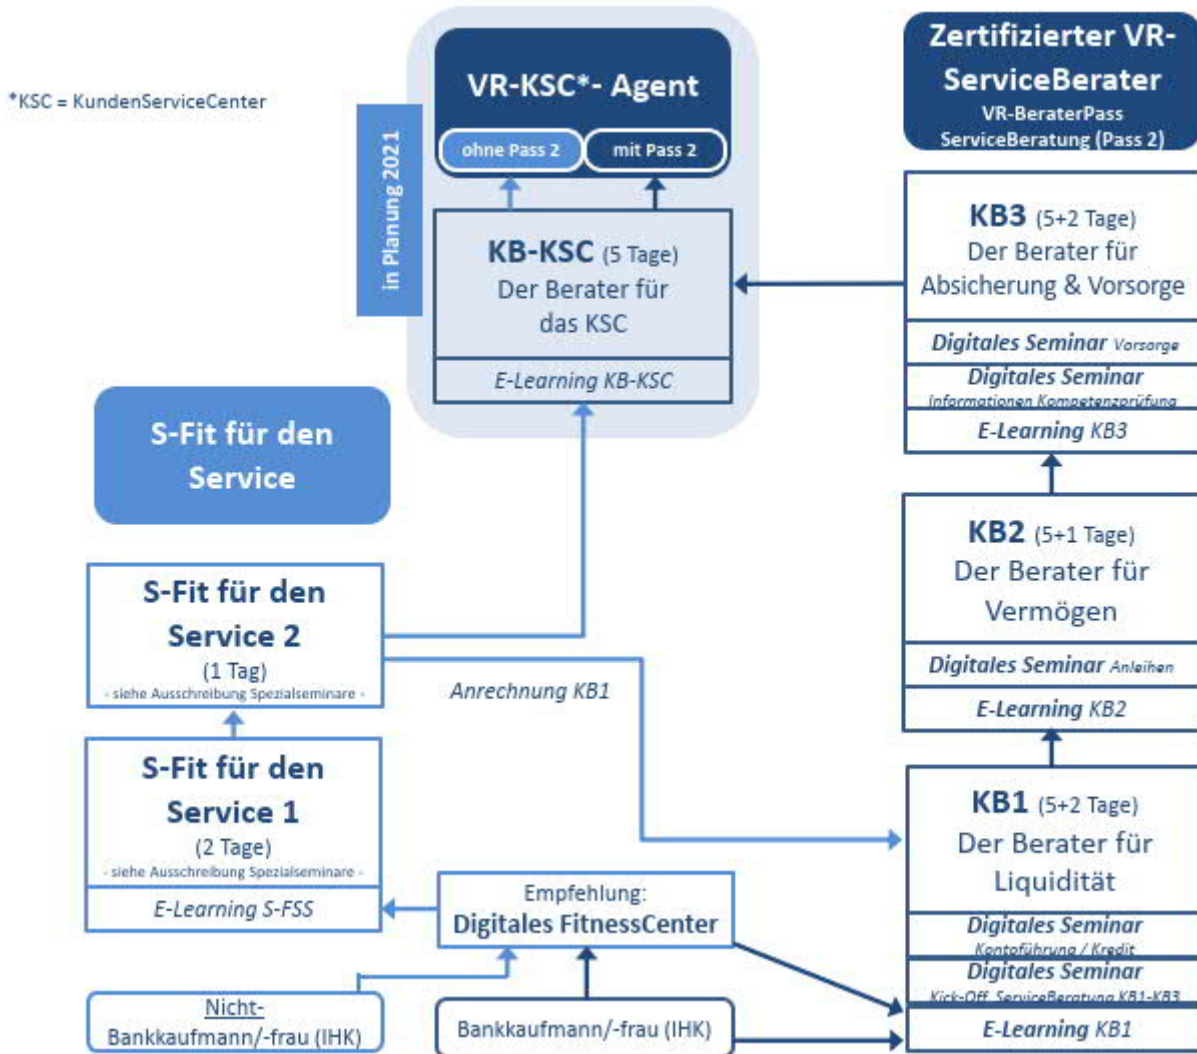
*KSC = KundenServiceCenter

in Planung 2021

VR-KSC*- Agent

ohne Pass 2

mit Pass 2

KB-KSC (5 Tage)
Der Berater für das KSC

E-Learning KB-KSC

Zertifizierter VR-ServiceBerater
VR-BeraterPass
ServiceBeratung (Pass 2)

KB3 (5+2 Tage)
Der Berater für Absicherung & Vorsorge

Digitales Seminar Vorsorge

Digitales Seminar Informationen Kompetenzprüfung

E-Learning KB3

S-Fit für den Service

KB2 (5+1 Tage)
Der Berater für Vermögen

Digitales Seminar Anleihen

E-Learning KB2

S-Fit für den Service 2
(1 Tag)
- siehe Ausschreibung Spezialseminare -

Anrechnung KB1

S-Fit für den Service 1
(2 Tage)
- siehe Ausschreibung Spezialseminare -

E-Learning S-FSS

KB1 (5+2 Tage)
Der Berater für Liquidität

Empfehlung:
Digitales FitnessCenter

Digitales Seminar Kontoführung / Kredit

Digitales Seminar Kick-Off ServiceBeratung KB1-KB3

Nicht-Bankkaufmann/-frau (IHK)

Bankkaufmann/-frau (IHK)

E-Learning KB1